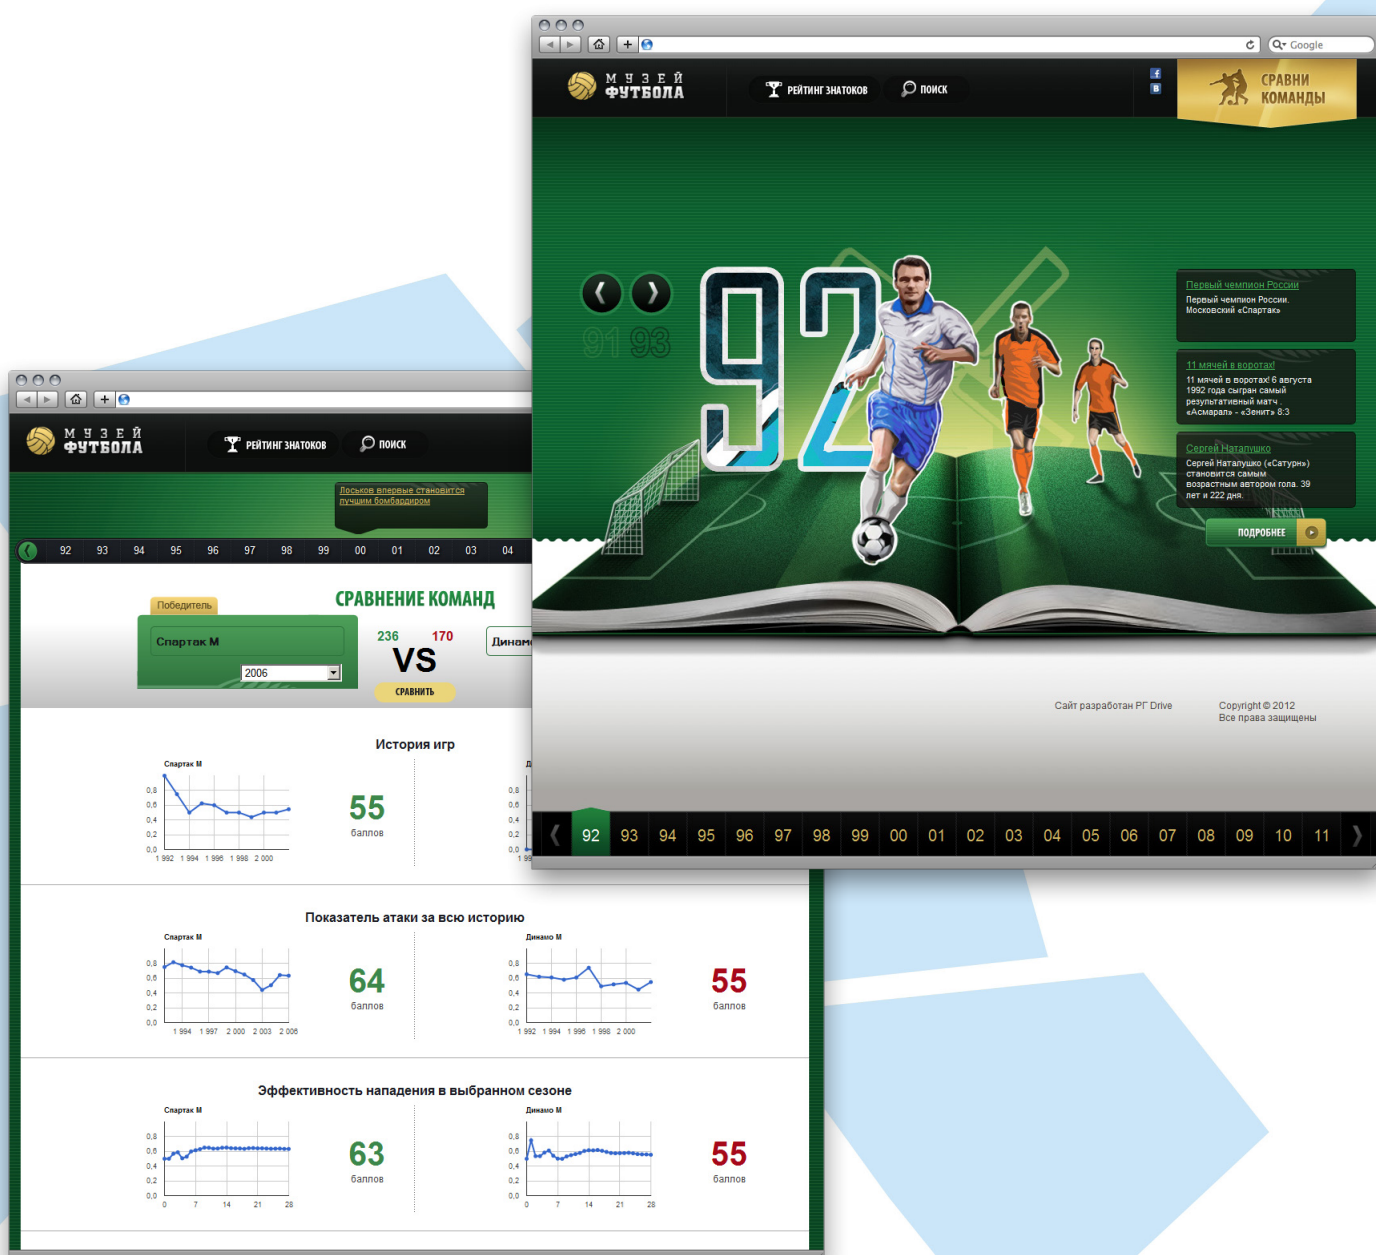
Google

МУЗЕЙ ФУТБОЛА

РЕЙТИНГ ЗНАТОКОВ

ПОИСК

СРАВНИ КОМАНДЫ

91 93

92

Первый чемпион России
Первый чемпион России. Московский «Спартак»

11 мячей в воротах!
11 мячей в воротах! 6 августа 1992 года сыгран самый результативный матч «Асмарал» - «Зенит» 8:3

Сергей Наталушко
Сергей Наталушко («Сатурн») становится самым возрастным автором гола. 39 лет и 222 дня.

ПОДРОБНЕЕ

Сайт разработан РГ Drive

Copyright © 2012
Все права защищены

92 93 94 95 96 97 98 99 00 01 02 03 04 05 06 07 08 09 10 11

МУЗЕЙ ФУТБОЛА

РЕЙТИНГ ЗНАТОКОВ

ПОИСК

Лоськов впервые становится лучшим бомбардиром

92 93 94 95 96 97 98 99 00 01 02 03 04

СРАВНЕНИЕ КОМАНД

Победитель

Спартак М

2006

236 170

VS

СРАВНИТЬ

Динамо

История игр

Спартак М

0,8
0,6
0,4
0,2
0,0

1 992 1 994 1 996 1 998 2 000

55
баллов

Показатель атаки за всю историю

Спартак М

0,8
0,6
0,4
0,2
0,0

1 994 1 997 2 000 2 003 2 006

64
баллов

Динамо М

0,8
0,6
0,4
0,2
0,0

1 992 1 994 1 996 1 998 2 000

55
баллов

Эффективность нападения в выбранном сезоне

Спартак М

0,8
0,6
0,4
0,2
0,0

0 7 14 21 28

63
баллов

Динамо М

0,8
0,6
0,4
0,2
0,0

0 7 14 21 28

55
баллов